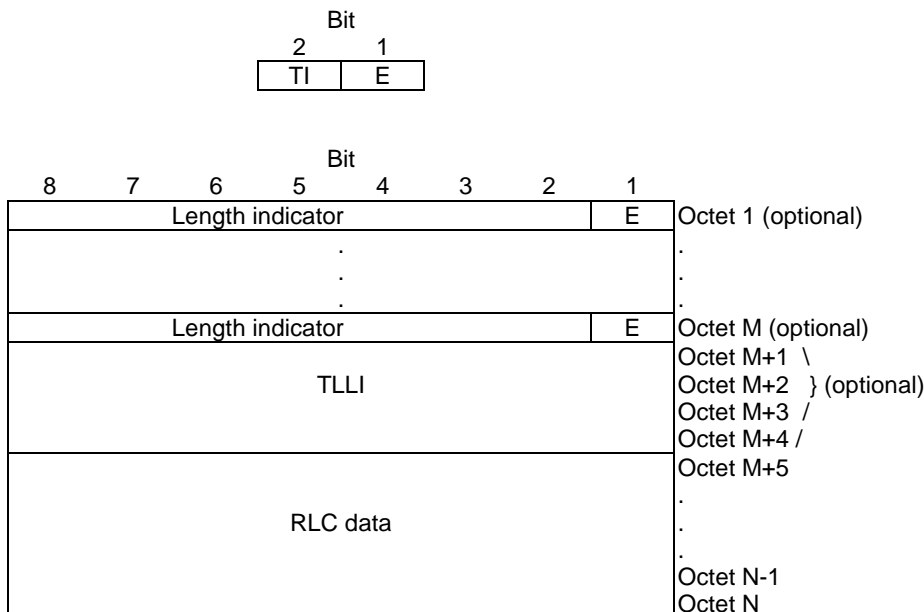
Bit

| 2 | 1 |
|---|---|
| TI | E |

Bit

| 8 | 7 | 6 | 5 | 4 | 3 | 2 | 1 | |
|---|---|---|---|---|---|---|---|---|
| Length indicator | | | | | | | E | Octet 1 (optional) |
| . . . | | | | | | | | . . . |
| Length indicator | | | | | | | E | Octet M (optional) |
| TLLI | | | | | | | | Octet M+1 \ Octet M+2 } (optional) Octet M+3 / Octet M+4 / |
| RLC data | | | | | | | | Octet M+5 . . . Octet N-1 Octet N |